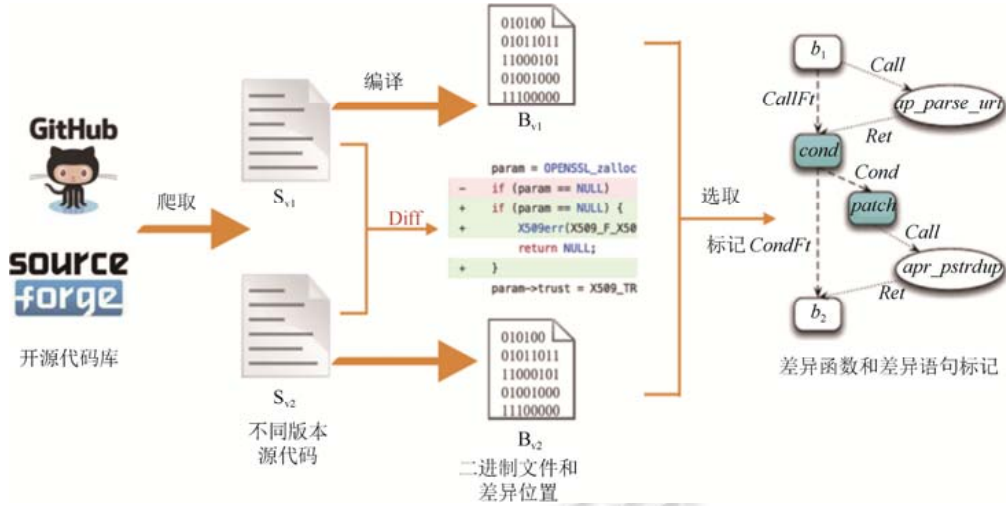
GitHub

source
forge

开源代码库

爬取

$S_{v1}$

$S_{v2}$

不同版本
源代码

编译

010100
01011011
11000101
01001000
11100000

$B_{v1}$

Diff

param = OPENSSL_zalloc
- if (param == NULL)
+ if (param == NULL) {
+ X509err(X509_F_X50
return NULL;
+ }
param->trust = X509_TR

010100
01011011
11000101
01001000
11100000

$B_{v2}$

二进制文件和
差异位置

选取

标记 CondFt

$b_1$

Call

CallFt

ap_parse_url

Ret

cond

Cond

patch

Call

apr_pstrdup

Ret

$b_2$

差异函数和差异语句标记